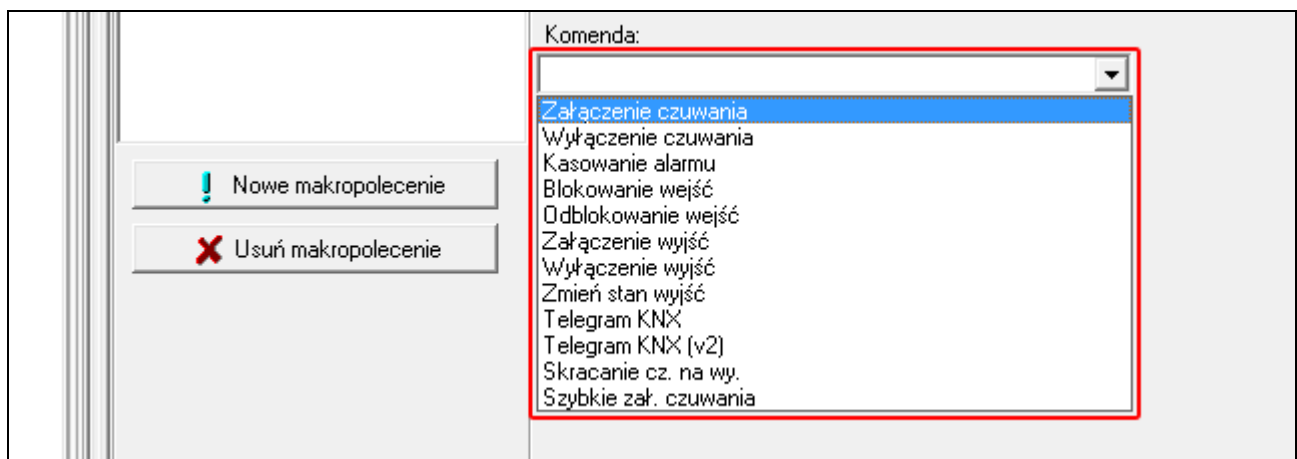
Nowe makropolecenie

Usuń makropolecenie

Komenda:

Załączenie czuwania
Wyłączenie czuwania
Kasowanie alarmu
Blokowanie wejść
Odblokowanie wejść
Załączenie wyjść
Wyłączenie wyjść
Zmień stan wyjść
Telegram KNX
Telegram KNX (v2)
Skracanie cz. na wy.
Szybkie zał. czuwania